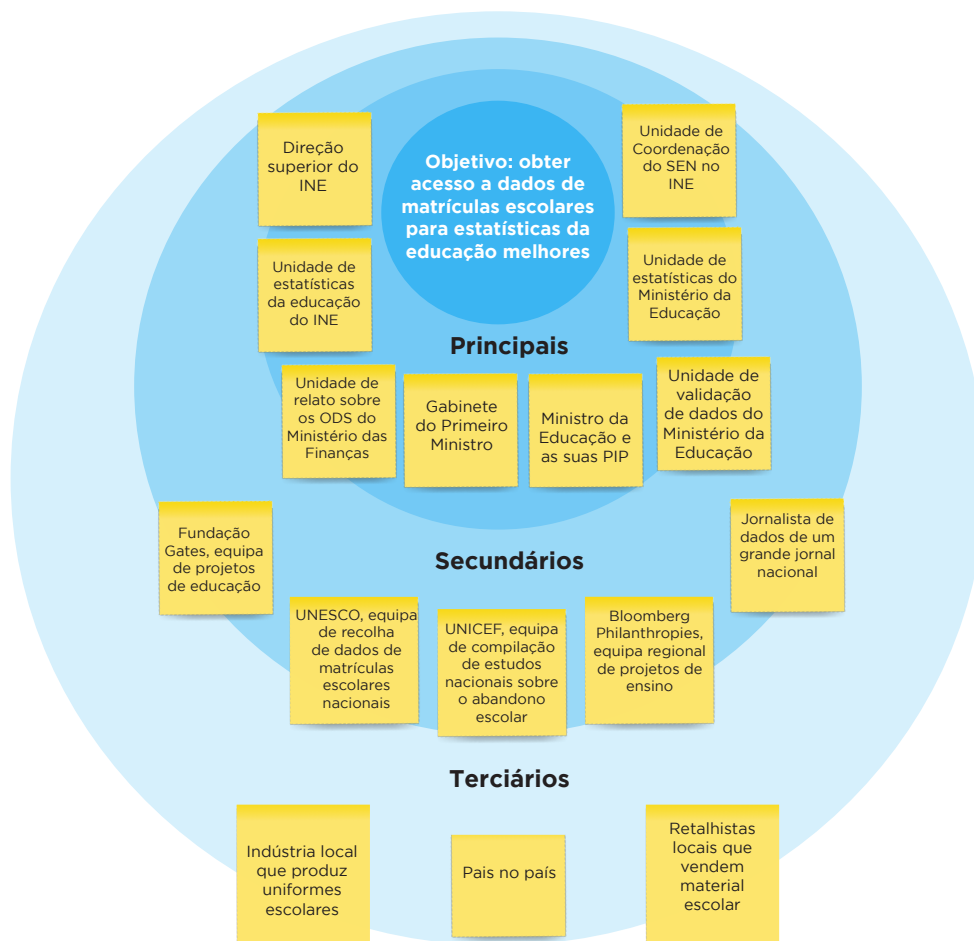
Objetivo: obter acesso a dados de matrículas escolares para estatísticas da educação melhores

Direção superior do INE

Unidade de Coordenação do SEN no INE

Unidade de estatísticas da educação do INE

Unidade de estatísticas do Ministério da Educação

Principais

Unidade de relato sobre os ODS do Ministério das Finanças

Gabinete do Primeiro Ministro

Ministro da Educação e as suas PIP

Unidade de validação de dados do Ministério da Educação

Fundação Gates, equipa de projetos de educação

Secundários

Jornalista de dados de um grande jornal nacional

UNESCO, equipa de recolha de dados de matrículas escolares nacionais

UNICEF, equipa de compilação de estudos nacionais sobre o abandono escolar

Bloomberg Philanthropies, equipa regional de projetos de ensino

Terciários

Indústria local que produz uniformes escolares

Pais no país

Retalhistas locais que vendem material escolar